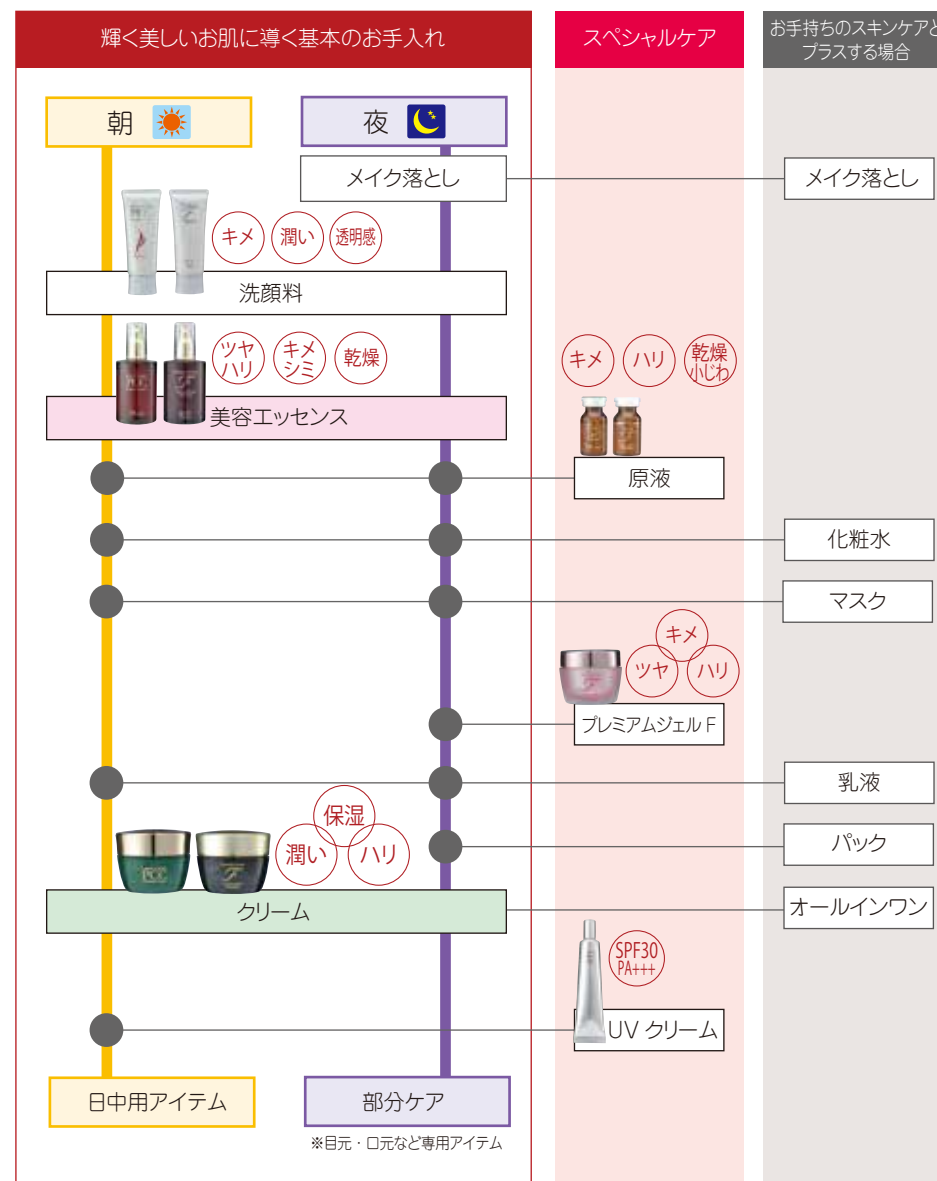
輝く美しいお肌に導く基本のお手入れ

スペシャルケア

お手持ちのスキンケアとプラスする場合

朝

夜

メイク落とし

メイク落とし

キメ 潤い 透明感

洗顔料

ツヤハリ キメシミ 乾燥

キメ ハリ 乾燥小じわ

美容エッセンス

原液

化粧水

マスク

キメ ツヤ ハリ

プレミアムジェル F

乳液

保湿 潤い ハリ

パック

クリーム

オールインワン

SPF30 PA+++

UV クリーム

日中用アイテム

部分ケア

※目元・口元など専用アイテム